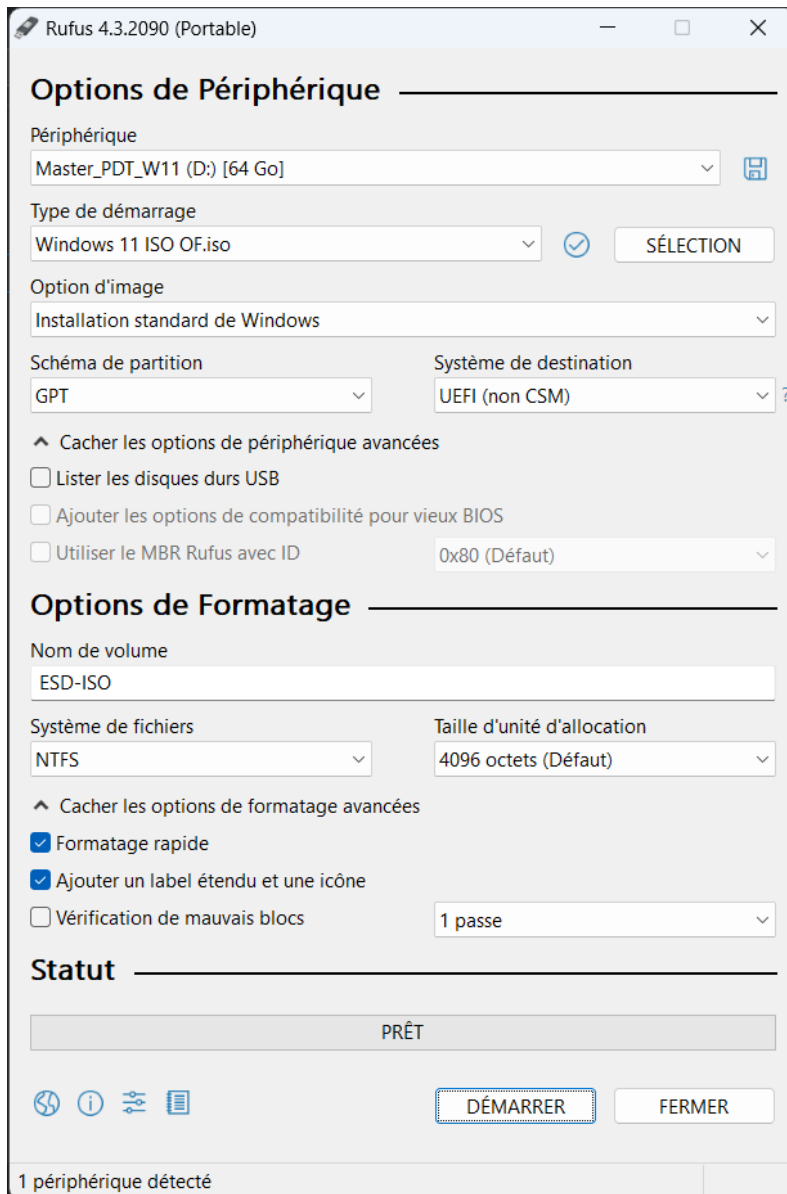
Rufus 4.3.2090 (Portable)

Options de Périphérique

Périphérique
Master_PDT_W11 (D:) [64 Go]

Type de démarrage
Windows 11 ISO OF.iso
SÉLECTION

Option d'image
Installation standard de Windows

Schéma de partition
GPT

Système de destination
UEFI (non CSM)

Cacher les options de périphérique avancées
Lister les disques durs USB
Ajouter les options de compatibilité pour vieux BIOS
Utiliser le MBR Rufus avec ID
0x80 (Défaut)

Options de Formatage

Nom de volume
ESD-ISO

Système de fichiers
NTFS

Taille d'unité d'allocation
4096 octets (Défaut)

Cacher les options de formatage avancées
Formatage rapide
Ajouter un label étendu et une icône
Vérification de mauvais blocs
1 passe

Statut

PRÊT

DÉMARRER
FERMER

1 périphérique détecté